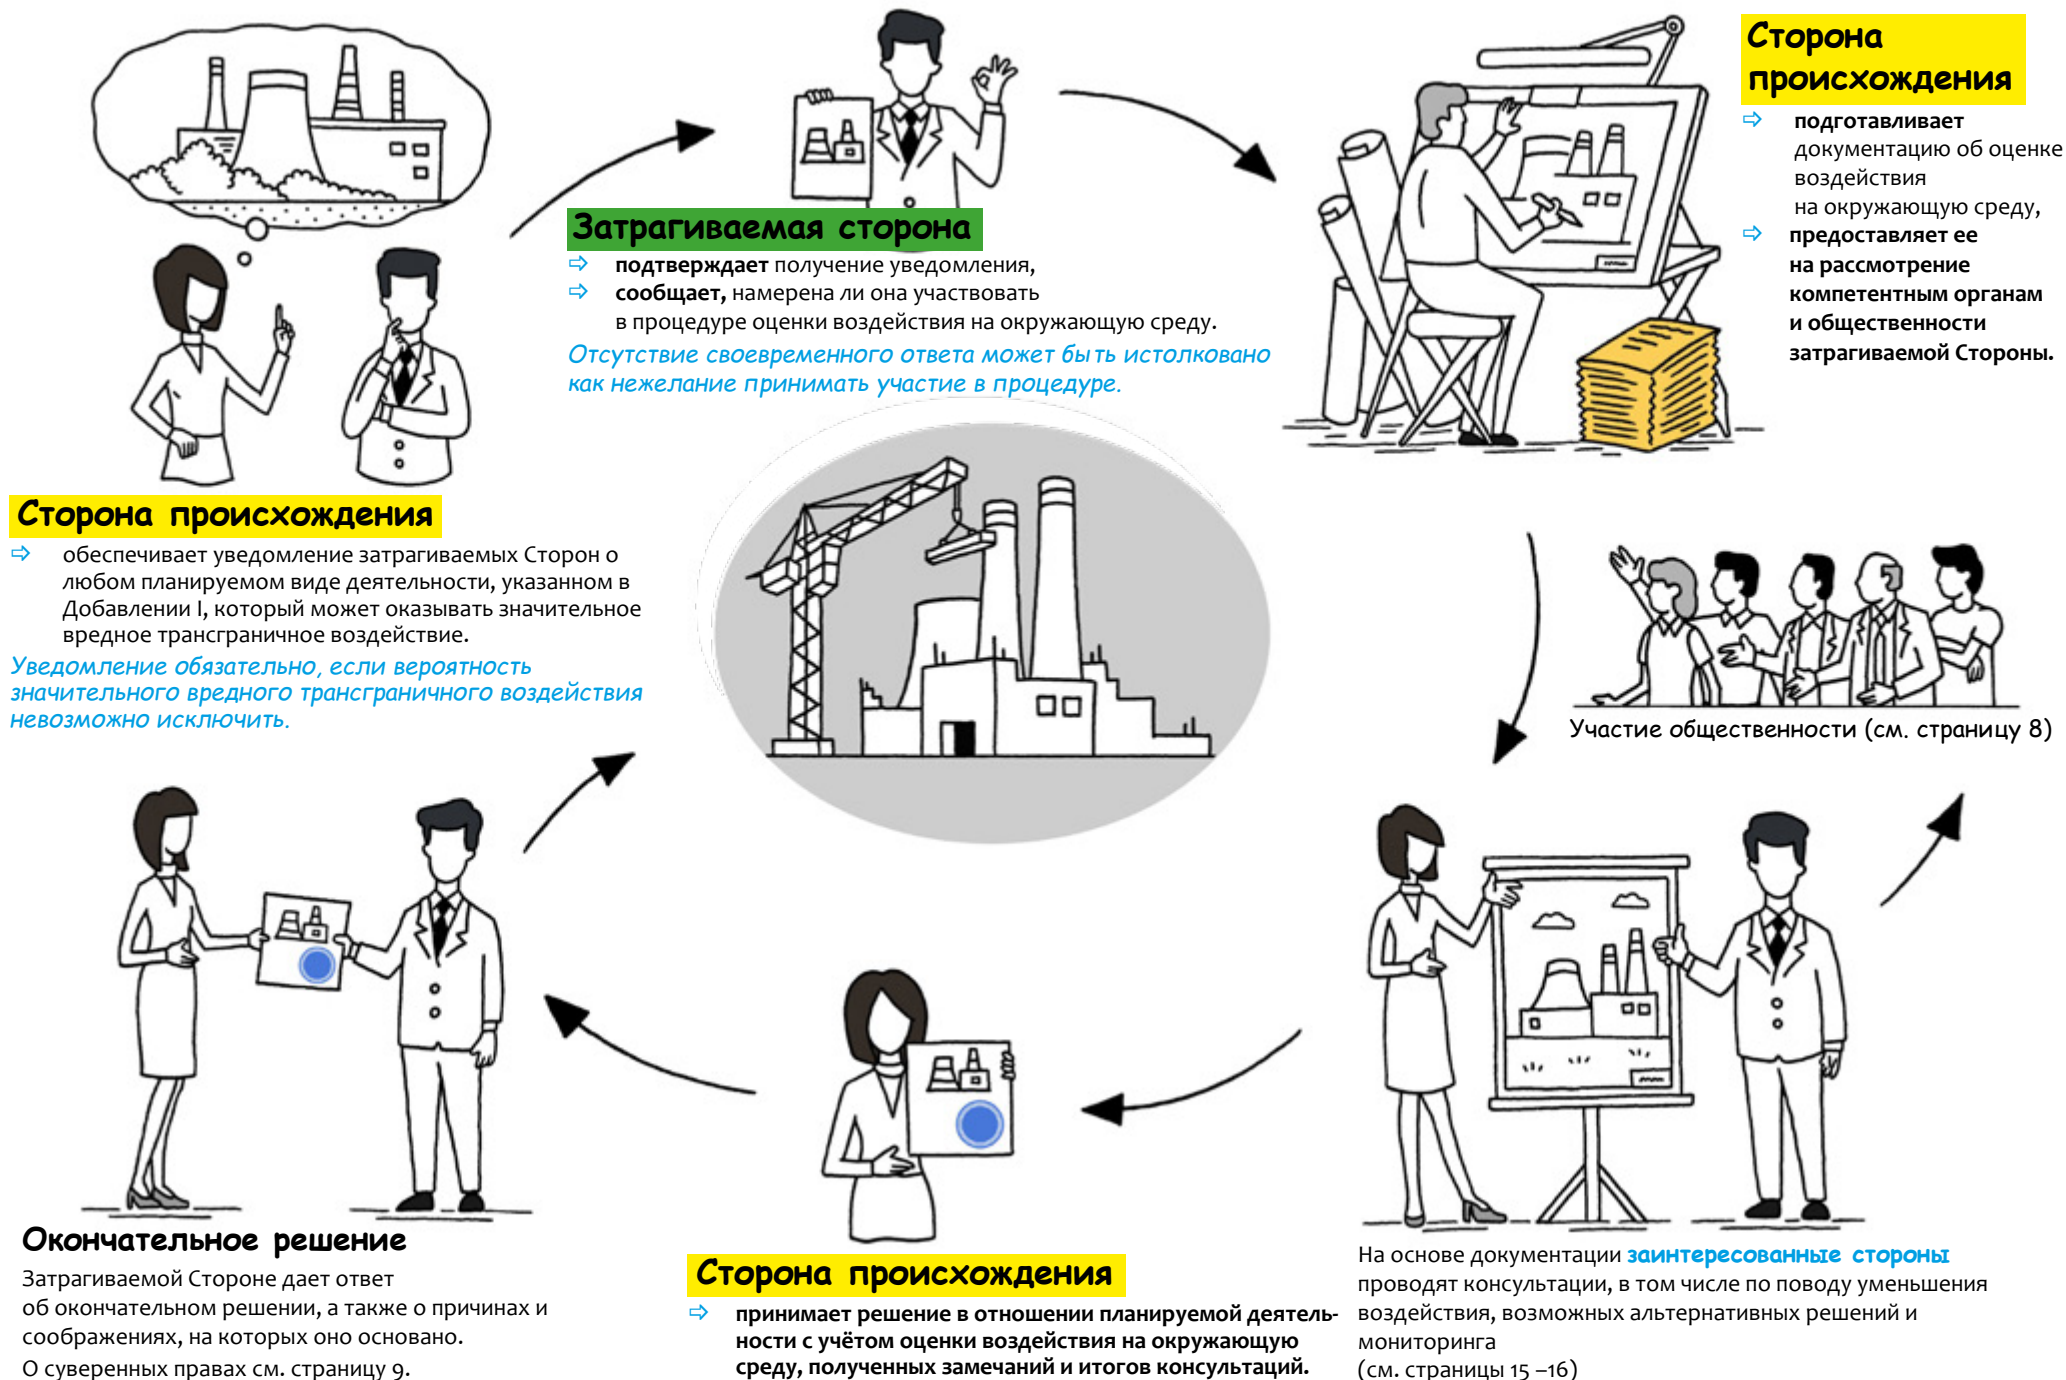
Сторона происхождения
⇨ обеспечивает уведомление затрагиваемых Сторон о любом планируемом виде деятельности, указанном в Добавлении I, который может оказывать значительное вредное трансграничное воздействие.
Уведомление обязательно, если вероятность значительного вредного трансграничного воздействия невозможно исключить.

Затрагиваемая сторона
⇨ подтверждает получение уведомления,
⇨ сообщает, намерена ли она участвовать в процедуре оценки воздействия на окружающую среду.
Отсутствие своевременного ответа может быть истолковано как нежелание принимать участие в процедуре.

Сторона происхождения
⇨ подготавливает документацию об оценке воздействия на окружающую среду,
⇨ предоставляет ее на рассмотрение компетентным органам и общественности затрагиваемой Стороны.

Участие общественности (см. страницу 8)

На основе документации заинтересованные стороны проводят консультации, в том числе по поводу уменьшения воздействия, возможных альтернативных решений и мониторинга (см. страницы 15 –16)

Сторона происхождения
⇨ принимает решение в отношении планируемой деятельности с учётом оценки воздействия на окружающую среду, полученных замечаний и итогов консультаций.

Окончательное решение
Затрагиваемой Стороне дает ответ об окончательном решении, а также о причинах и соображениях, на которых оно основано.
О суверенных правах см. страницу 9.